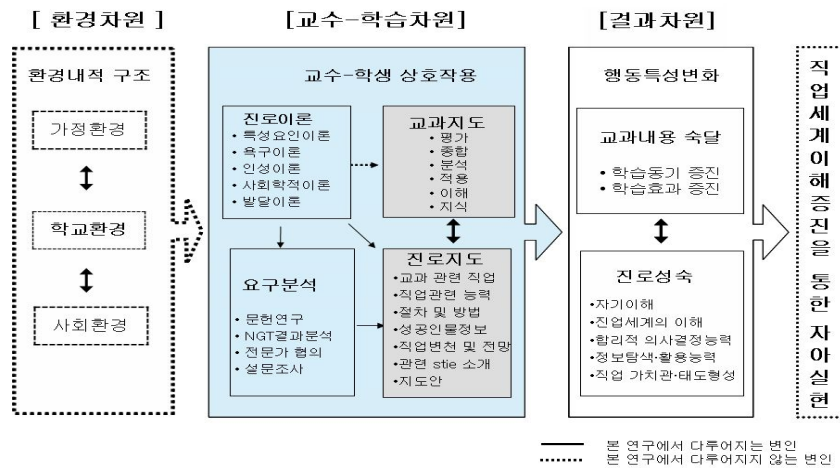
[ 환경차원 ]

환경내적 구조

가정환경

학교환경

사회환경

[교수-학습차원]

교수-학생 상호작용

진로이론
• 특성요인이론
• 욕구이론
• 인성이론
• 사회학적이론
• 발달이론

교과지도
• 평가
• 종합
• 분석
• 적용
• 이해
• 지식

요구분석
• 문헌연구
• NGT결과분석
• 전문가 협의
• 설문조사

진로지도
•교과 관련 직업
•직업관련 능력
•절차 및 방법
•성공인물정보
•직업변천 및 전망
•관련 stie 소개
•지도안

[결과차원]

행동특성변화

교과내용 숙달
• 학습동기 증진
• 학습효과 증진

진로성숙
•자기이해
•진업세계의 이해
•합리적 의사결정능력
•정보탐색·활용능력
•직업 가치관·태도형성

직업세계이해증진을 통한 자아실현

본 연구에서 다루어지는 변인
본 연구에서 다루어지지 않는 변인